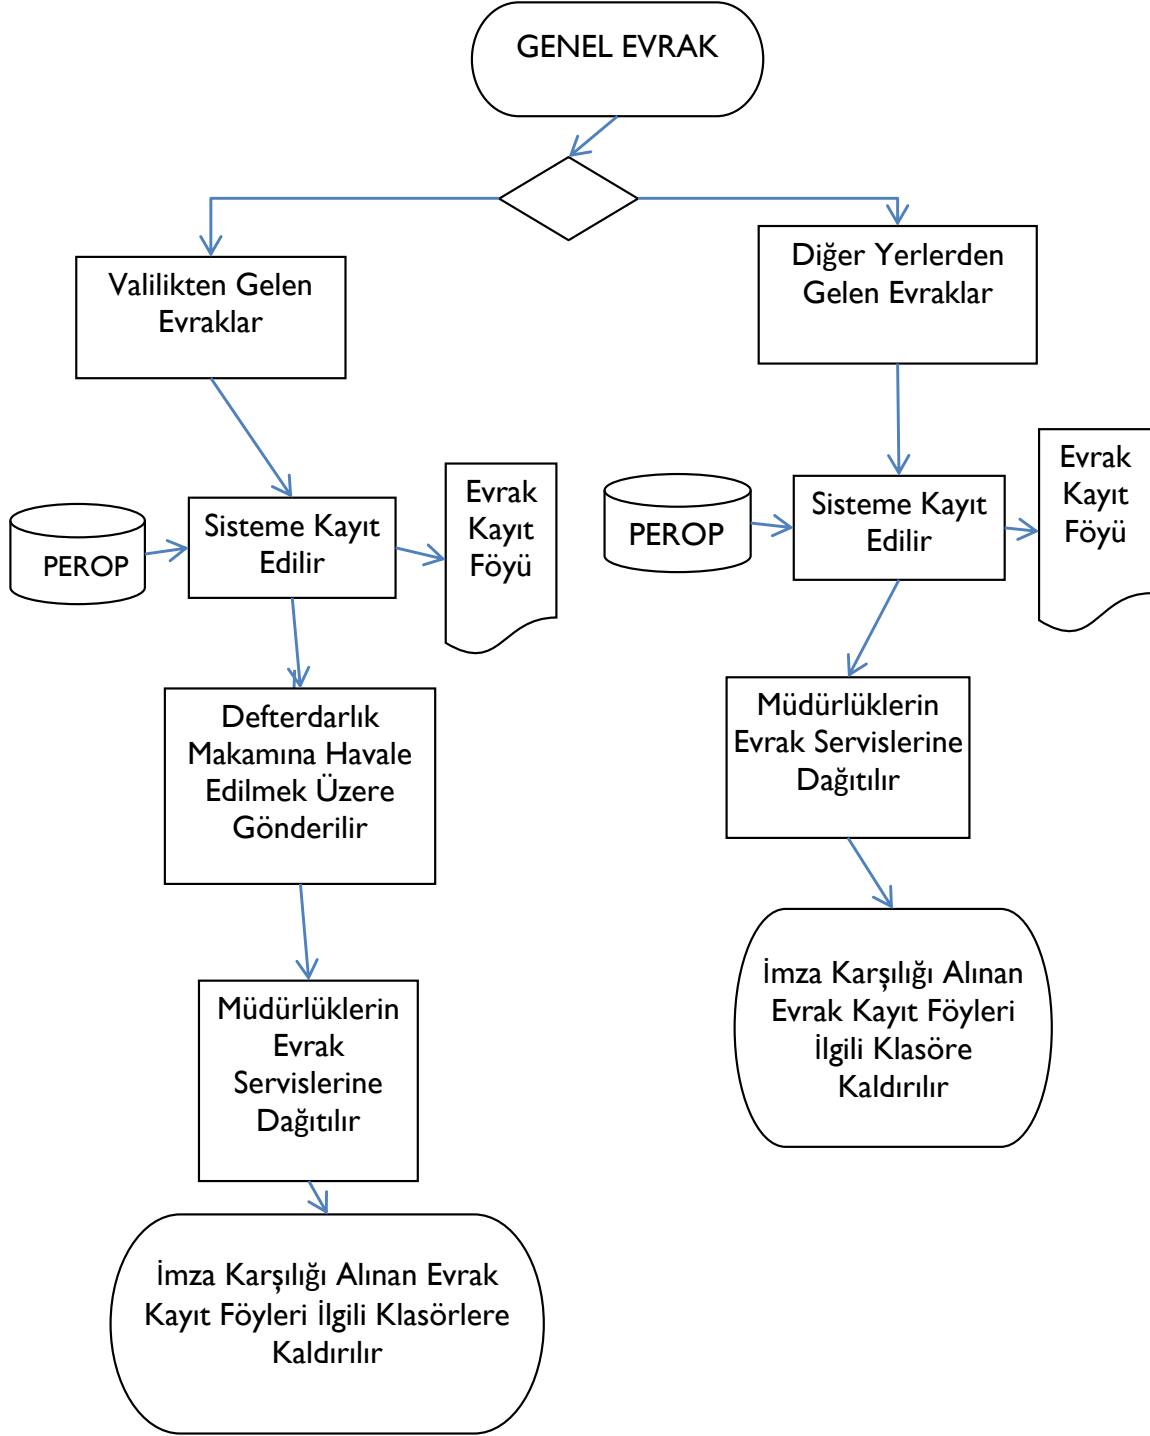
GENEL EVRAK

Valilikten Gelen Evraklar

PEROP

Sisteme Kayıt Edilir

Evrak Kayıt Föyü

Defterdarlık Makamına Havale Edilmek Üzere Gönderilir

Müdürlüklerin Evrak Servislerine Dağıtılır

İmza Karşılığı Alınan Evrak Kayıt Föyleri İlgili Klasörlere Kaldırılır

Diğer Yerlerden Gelen Evraklar

PEROP

Sisteme Kayıt Edilir

Evrak Kayıt Föyü

Müdürlüklerin Evrak Servislerine Dağıtılır

İmza Karşılığı Alınan Evrak Kayıt Föyleri İlgili Klasöre Kaldırılır